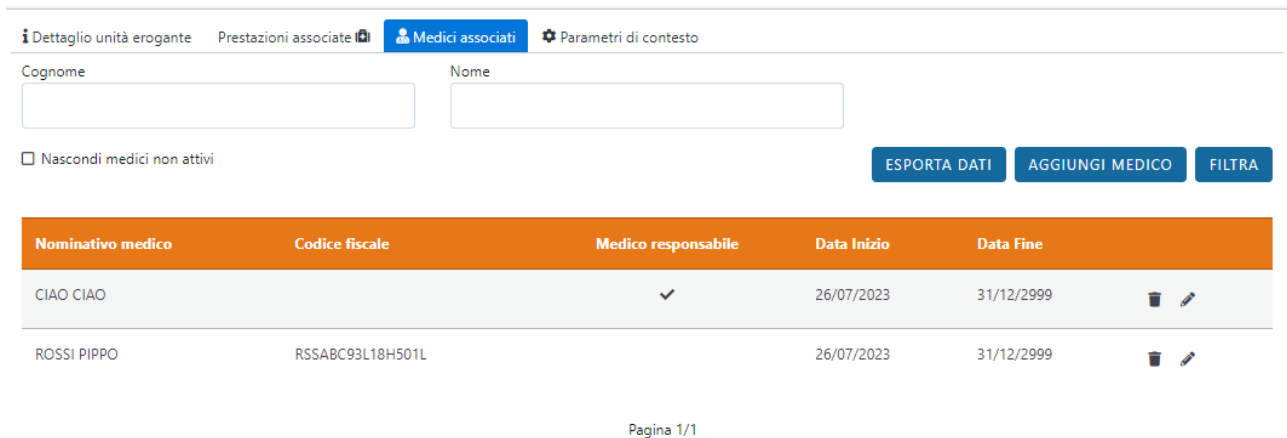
Dettaglio unità erogante Prestazioni associate Medici associati Parametri di contesto

Cognome

Nome

Nascondi medici non attivi

ESPORTA DATI AGGIUNGI MEDICO FILTRA

| Nominativo medico | Codice fiscale | Medico responsabile | Data Inizio | Data Fine |
|---|---|---|---|---|
| CIAO CIAO | | ✔ | 26/07/2023 | 31/12/2999 |
| ROSSI PIPPO | RSSABC93L18H501L | | 26/07/2023 | 31/12/2999 |

Pagina 1/1